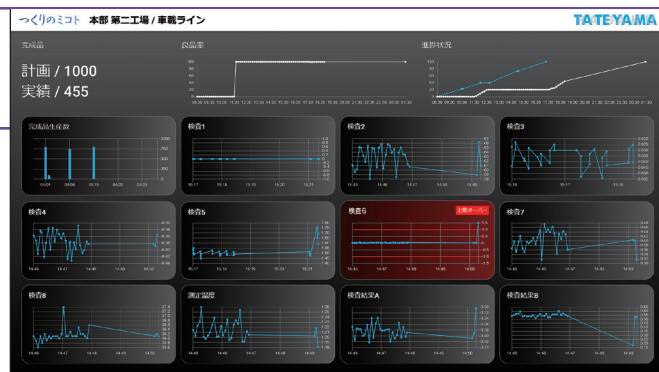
つくりのミカタ 本部 第二工場 / 車載ライン

TATEYAMA

完成品

計画 / 1000
実績 / 455

良品率

進捗状況

完成品生産数

検査1

検査2

検査3

検査4

検査5

検査6

上限オーバー

検査7

検査8

測定温度

検査結果A

検査結果B